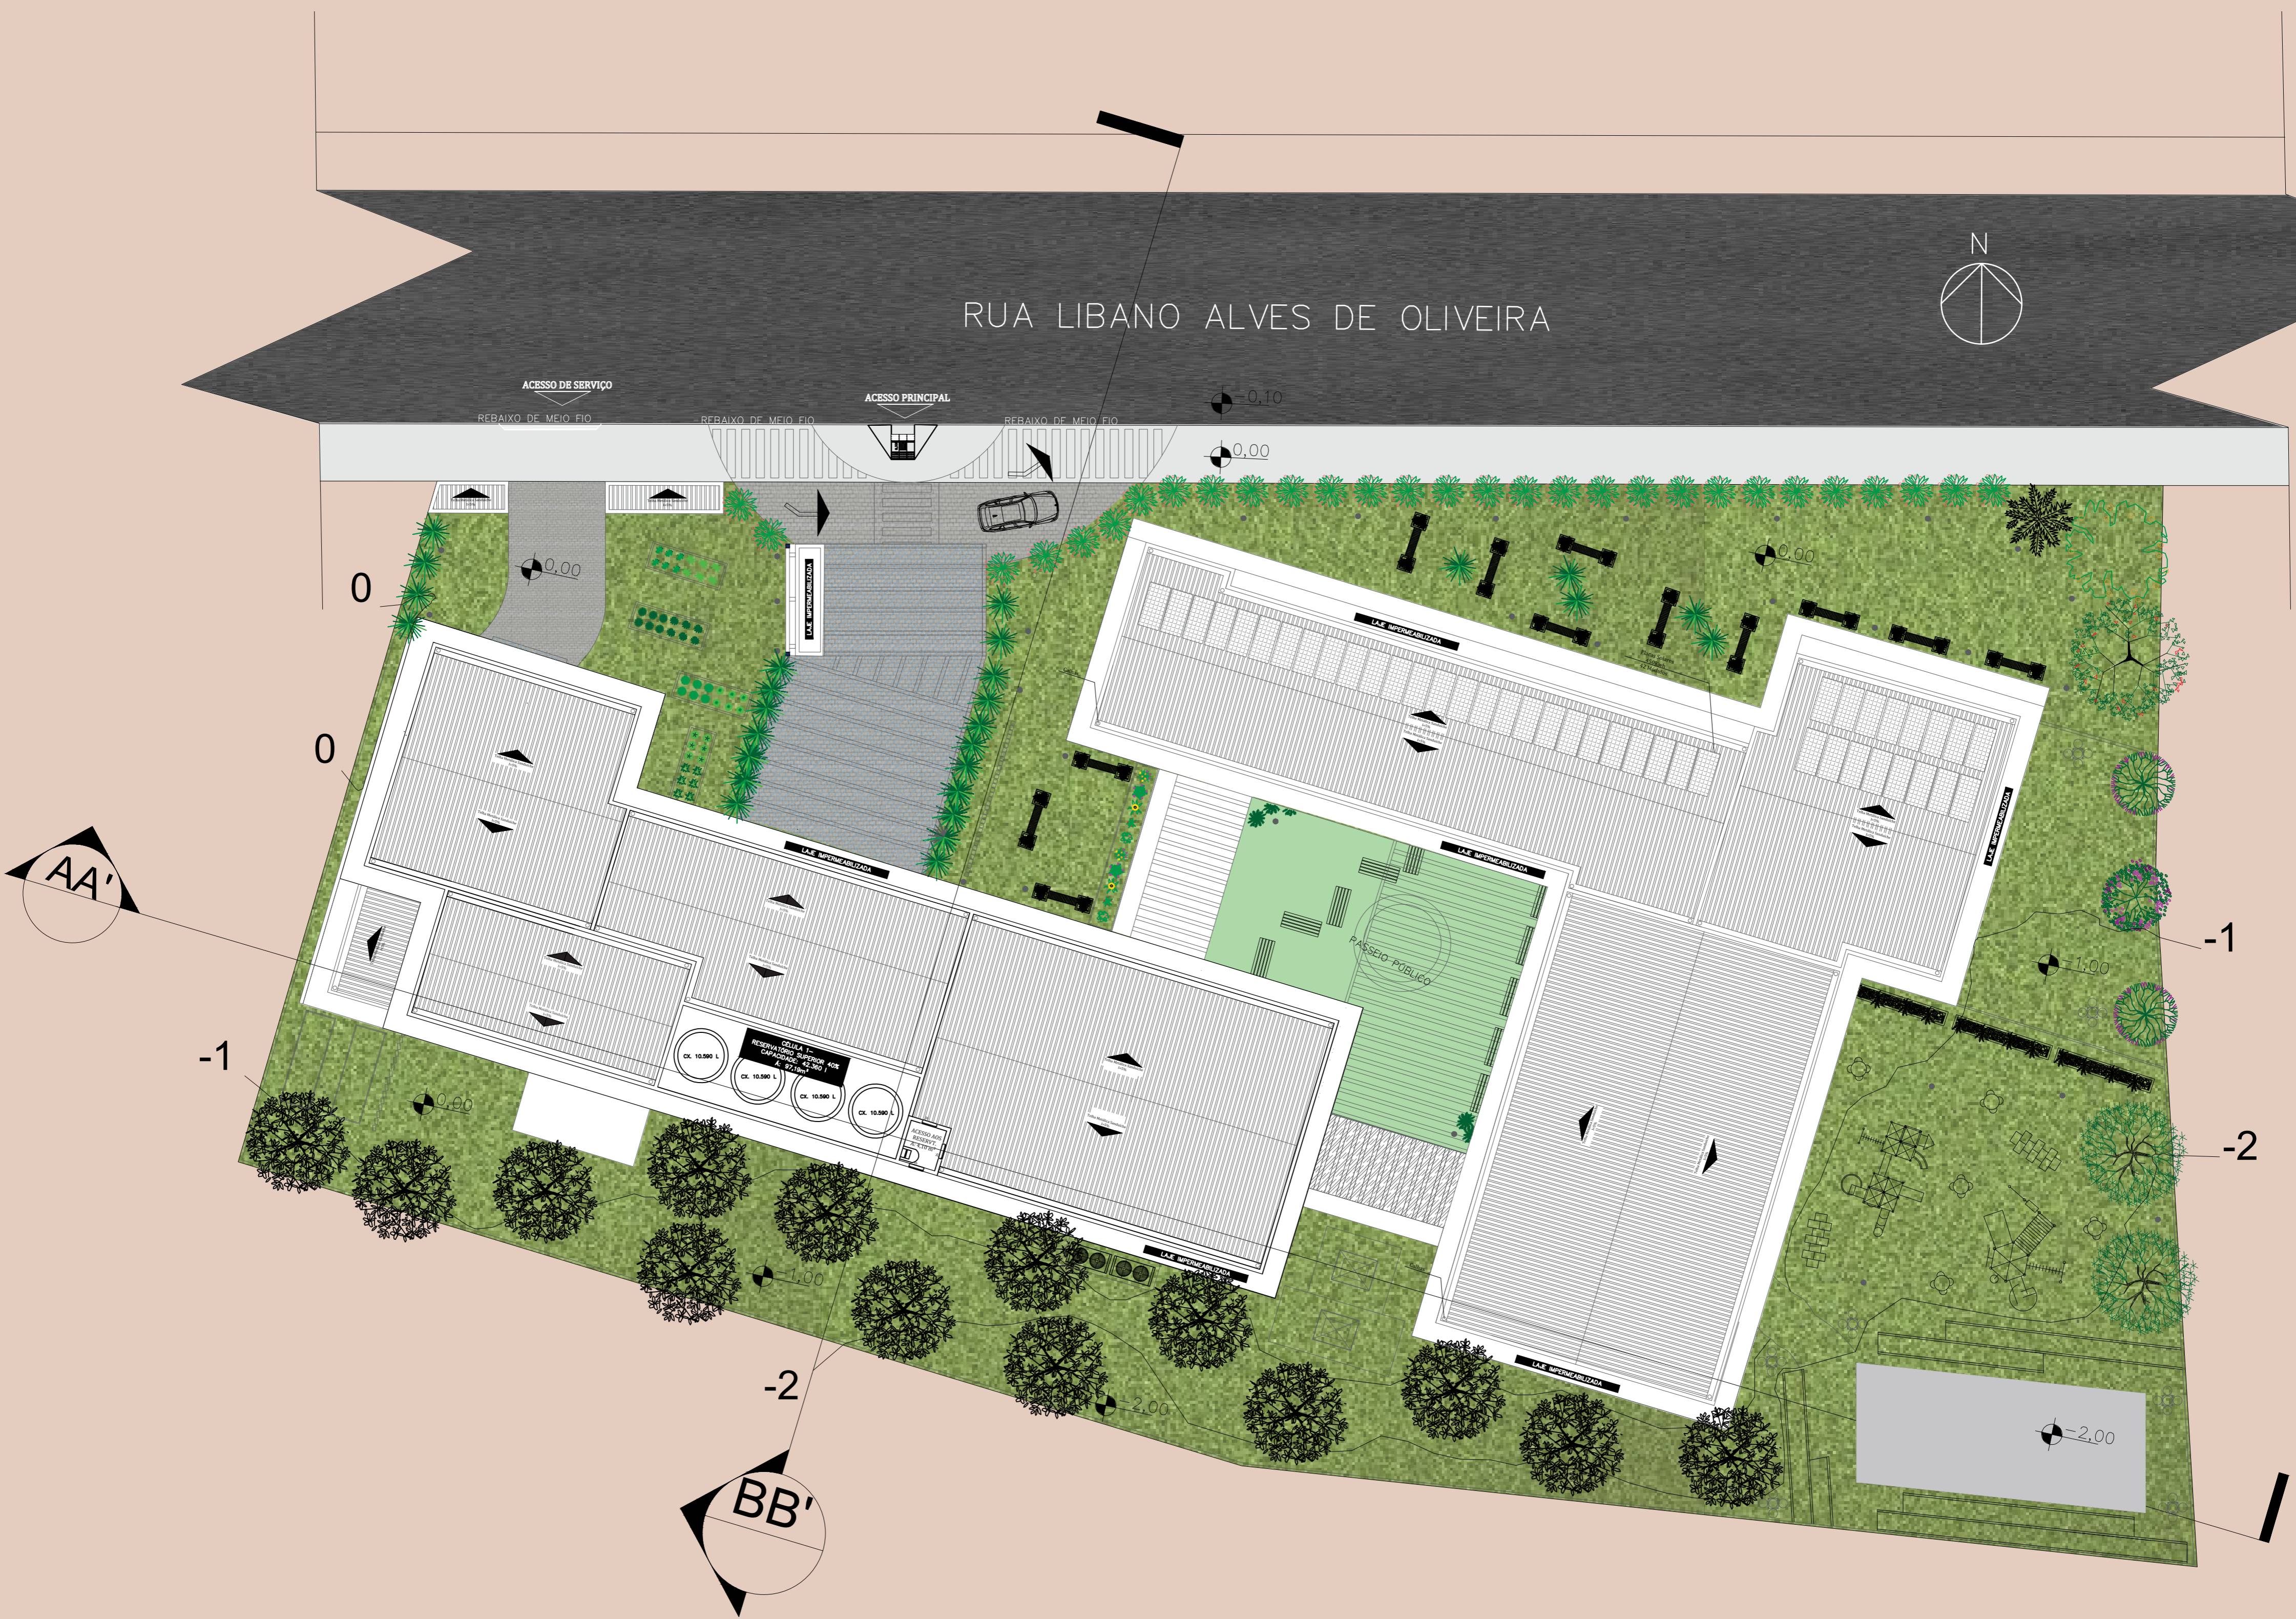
RUA LIBANO ALVES DE OLIVEIRA

N

ACESSO DE SERVIÇO
REBAIXO DE MEIO FIO
ACESSO PRINCIPAL
REBAIXO DE MEIO FIO
REBAIXO DE MEIO FIO

-0,10
0,00
0,00
0,00

0
0
-1
-1
-2
-1
-2

AA'
BB'

LAJE IMPERMEABILIZADA
LAJE IMPERMEABILIZADA
LAJE IMPERMEABILIZADA
LAJE IMPERMEABILIZADA
LAJE IMPERMEABILIZADA
LAJE IMPERMEABILIZADA
LAJE IMPERMEABILIZADA

PASSEIO PÚBLICO

CÉLULA 1 - RESERVATÓRIO SUPERIOR 40% CAPACIDADE: 42.360 L
A: 97,18m²

CX. 10.590 L
CX. 10.590 L
CX. 10.590 L
CX. 10.590 L

ACESSO AO RESERVATÓRIO

0,00
-1,00
-1,00
-2,00
-2,00